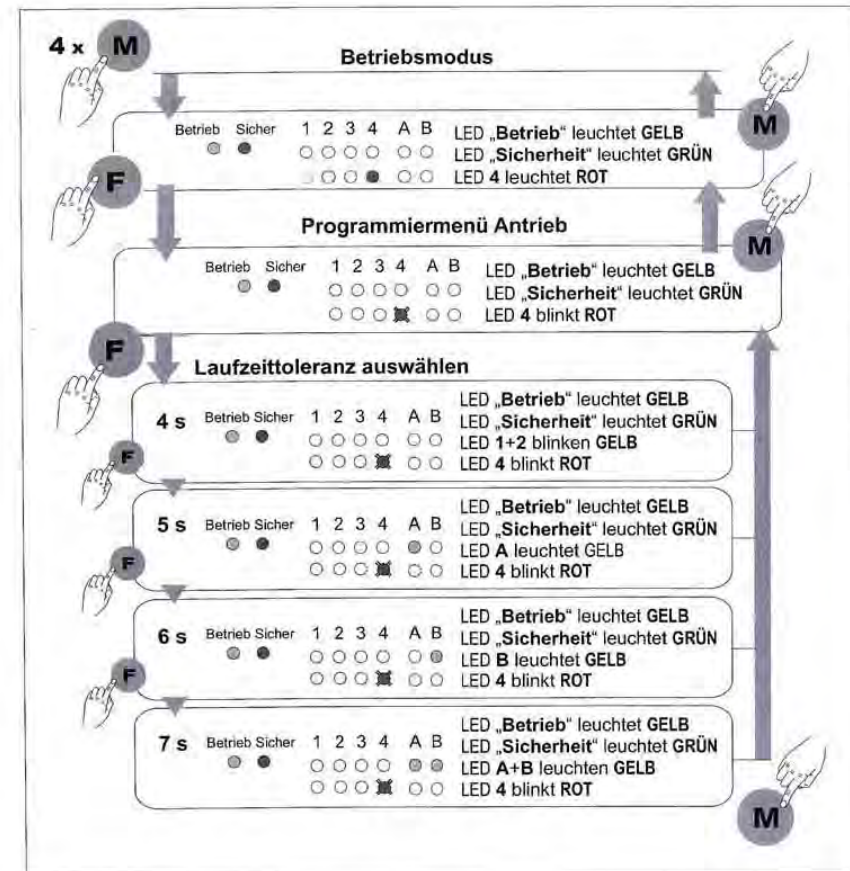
4 x M

Betriebsmodus

Betrieb Sicher 1 2 3 4 A B
LED „Betrieb“ leuchtet GELB
LED „Sicherheit“ leuchtet GRÜN
LED 4 leuchtet ROT

M

F

Programmiermenü Antrieb

Betrieb Sicher 1 2 3 4 A B
LED „Betrieb“ leuchtet GELB
LED „Sicherheit“ leuchtet GRÜN
LED 4 blinkt ROT

M

F

Laufzeittoleranz auswählen

4 s Betrieb Sicher 1 2 3 4 A B
LED „Betrieb“ leuchtet GELB
LED „Sicherheit“ leuchtet GRÜN
LED 1+2 blinken GELB
LED 4 blinkt ROT

F

5 s Betrieb Sicher 1 2 3 4 A B
LED „Betrieb“ leuchtet GELB
LED „Sicherheit“ leuchtet GRÜN
LED A leuchtet GELB
LED 4 blinkt ROT

F

6 s Betrieb Sicher 1 2 3 4 A B
LED „Betrieb“ leuchtet GELB
LED „Sicherheit“ leuchtet GRÜN
LED B leuchtet GELB
LED 4 blinkt ROT

F

7 s Betrieb Sicher 1 2 3 4 A B
LED „Betrieb“ leuchtet GELB
LED „Sicherheit“ leuchtet GRÜN
LED A+B leuchten GELB
LED 4 blinkt ROT

M